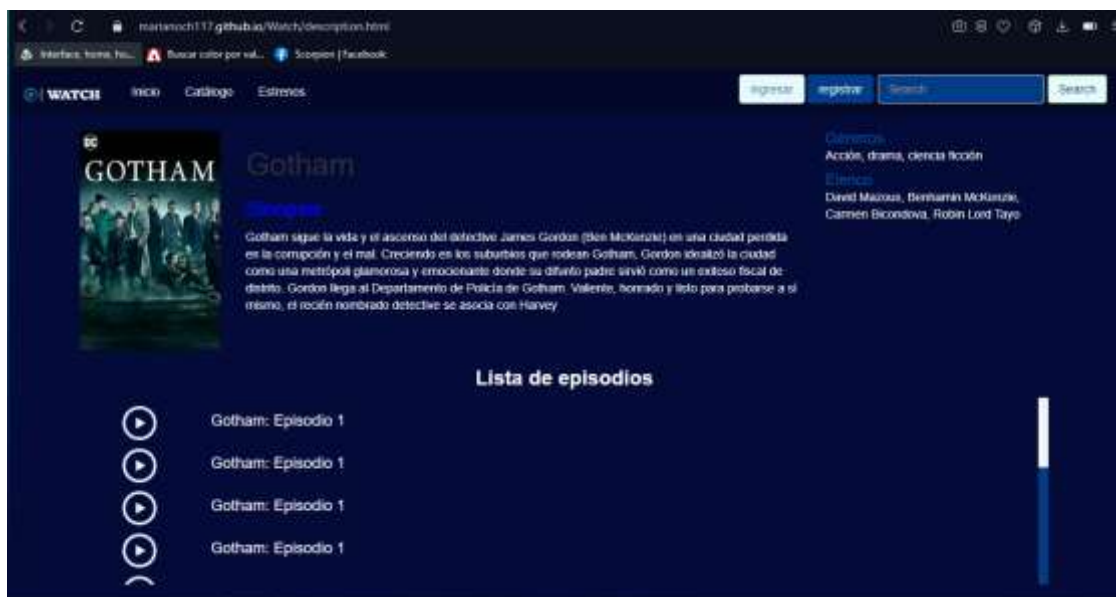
marianoch117.github.io/Watch/description.html

Interface, home, ho... Buscar color por val... Scorpion | Facebook

WATCH Inicio Catálogo Estrenos

ingresar registrar Search Search

DC

GOTHAM

Gotham

Sinopsis

Gotham sigue la vida y el ascenso del detective James Gordon (Ben McKenzie) en una ciudad perdida en la corrupción y el mal. Creciendo en los suburbios que rodean Gotham, Gordon idealizó la ciudad como una metrópoli glamorosa y emocionante donde su difunto padre sirvió como un exitoso fiscal de distrito. Gordon llega al Departamento de Policía de Gotham. Valiente, honrado y listo para probarse a sí mismo, el recién nombrado detective se asocia con Harvey

Géneros

Acción, drama, ciencia ficción

Elenco

David Mazouz, Benhamin McKenzie, Carmen Bicondova, Robin Lord Tayo

Lista de episodios

Gotham: Episodio 1

Gotham: Episodio 1

Gotham: Episodio 1

Gotham: Episodio 1